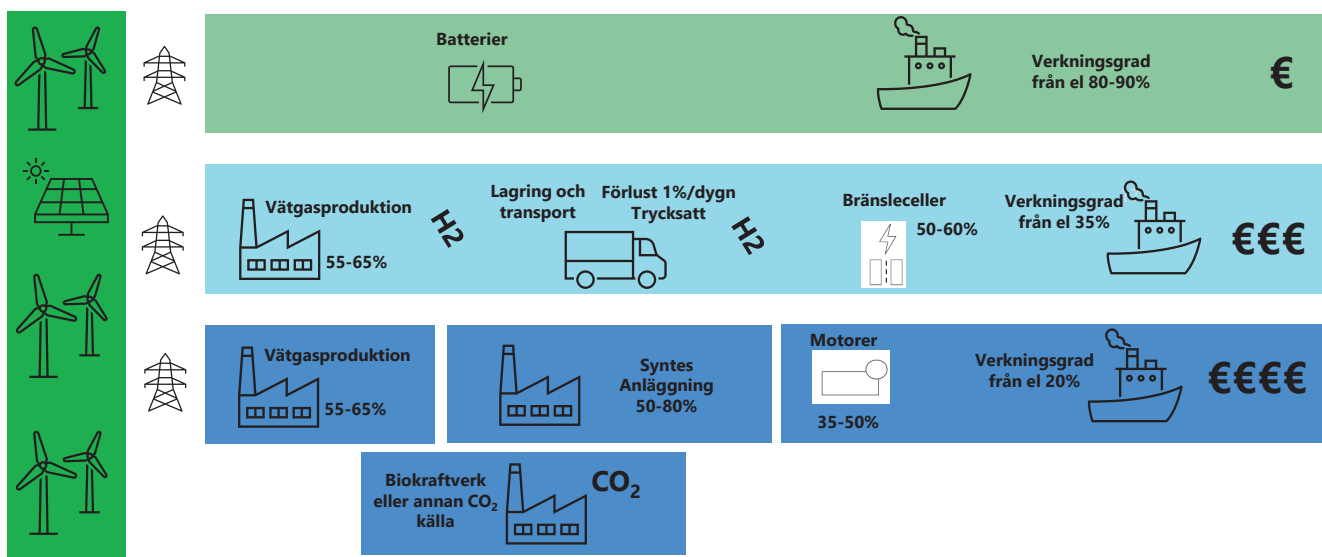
Batterier

Verkningsgrad från el 80-90%

€

Vätgasproduktion

55-65%

H2

Lagring och transport

Förlust 1%/dygn Trycksatt

H2

Bränsleceller

50-60%

Verkningsgrad från el 35%

€€€

Vätgasproduktion

55-65%

Syntes Anläggning 50-80%

Motorer

35-50%

Verkningsgrad från el 20%

€€€€

Biokraftverk eller annan $CO_2$ källa

$CO_2$